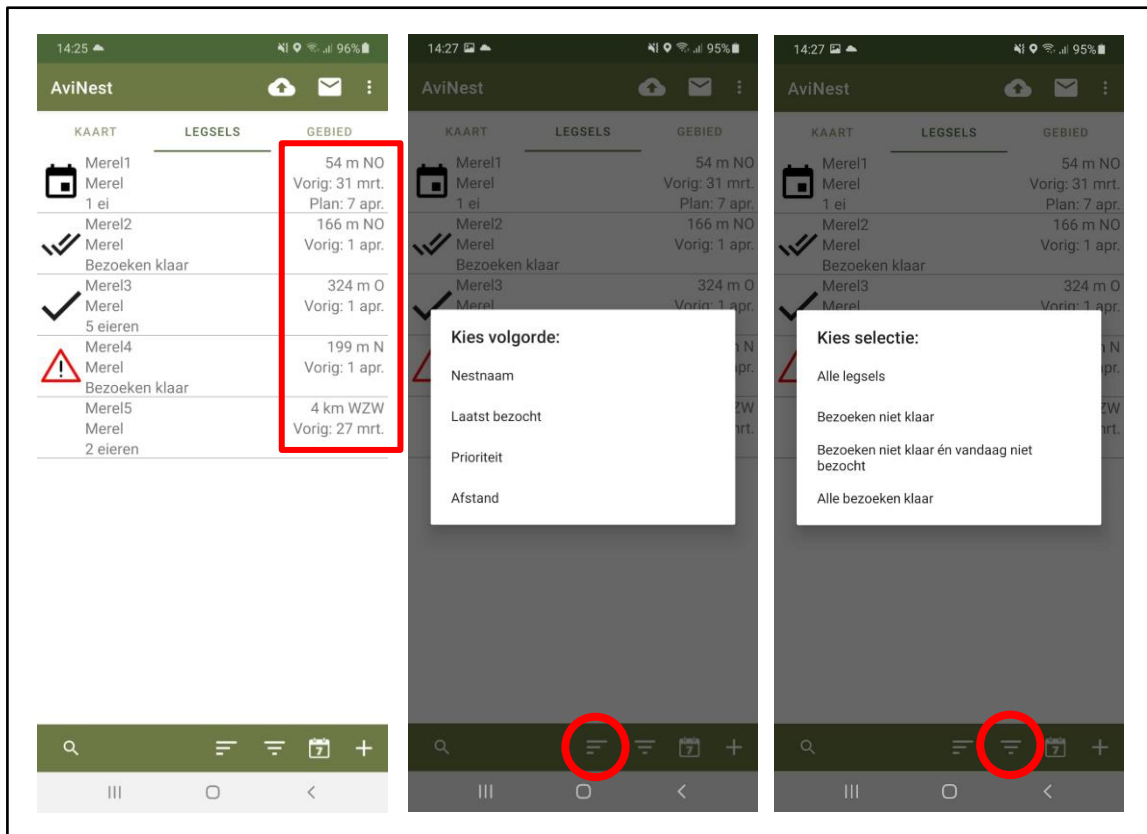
14:25
96%
AviNest
KAART LEGSELS GEBIED
Merel1
Merel
1 ei
54 m NO
Vorig: 31 mrt.
Plan: 7 apr.
Merel2
Merel
Bezoeken klaar
166 m NO
Vorig: 1 apr.
Merel3
Merel
5 eieren
324 m O
Vorig: 1 apr.
Merel4
Merel
Bezoeken klaar
199 m N
Vorig: 1 apr.
Merel5
Merel
2 eieren
4 km WZW
Vorig: 27 mrt.
7

14:27
95%
AviNest
KAART LEGSELS GEBIED
Merel1
Merel
1 ei
54 m NO
Vorig: 31 mrt.
Plan: 7 apr.
Merel2
Merel
Bezoeken klaar
166 m NO
Vorig: 1 apr.
Merel3
Merel
324 m O
Vorig: 1 apr.
Kies volgorde:
Nestnaam
Laatst bezocht
Prioriteit
Afstand
7

14:27
95%
AviNest
KAART LEGSELS GEBIED
Merel1
Merel
1 ei
54 m NO
Vorig: 31 mrt.
Plan: 7 apr.
Merel2
Merel
Bezoeken klaar
166 m NO
Vorig: 1 apr.
Merel3
Merel
324 m O
Vorig: 1 apr.
Kies selectie:
Alle legsels
Bezoeken niet klaar
Bezoeken niet klaar én vandaag niet bezocht
Alle bezoeken klaar
7